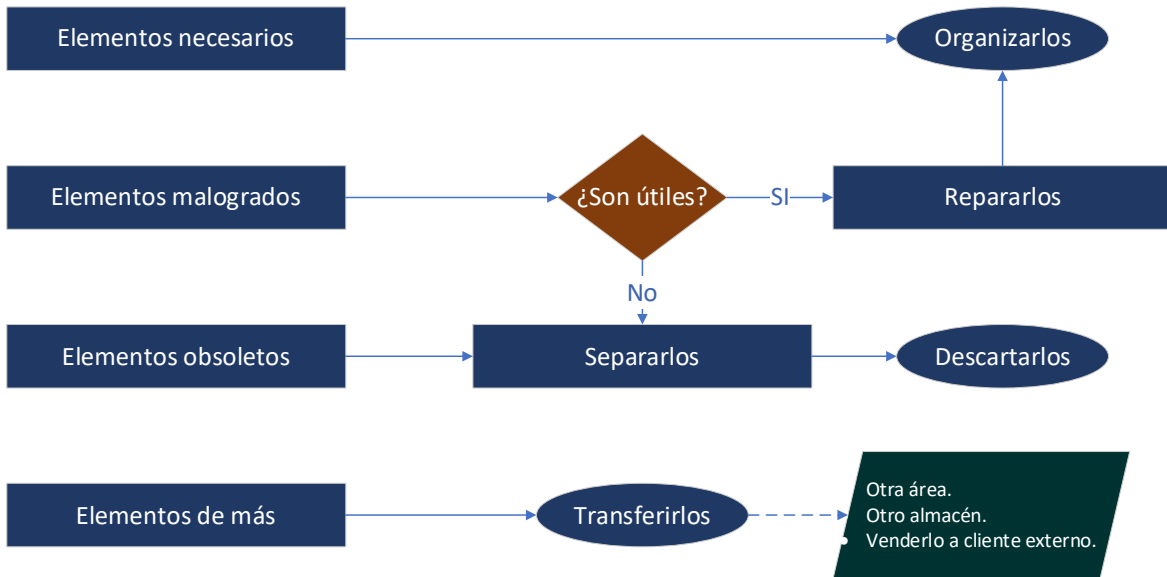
Elementos necesarios

Organizarlos

Elementos malogrados

¿Son útiles?

SI

Repararlos

No

Elementos obsoletos

Separarlos

Descartarlos

Elementos de más

Transferirlos

Otra área.
Otro almacén.
Venderlo a cliente externo.